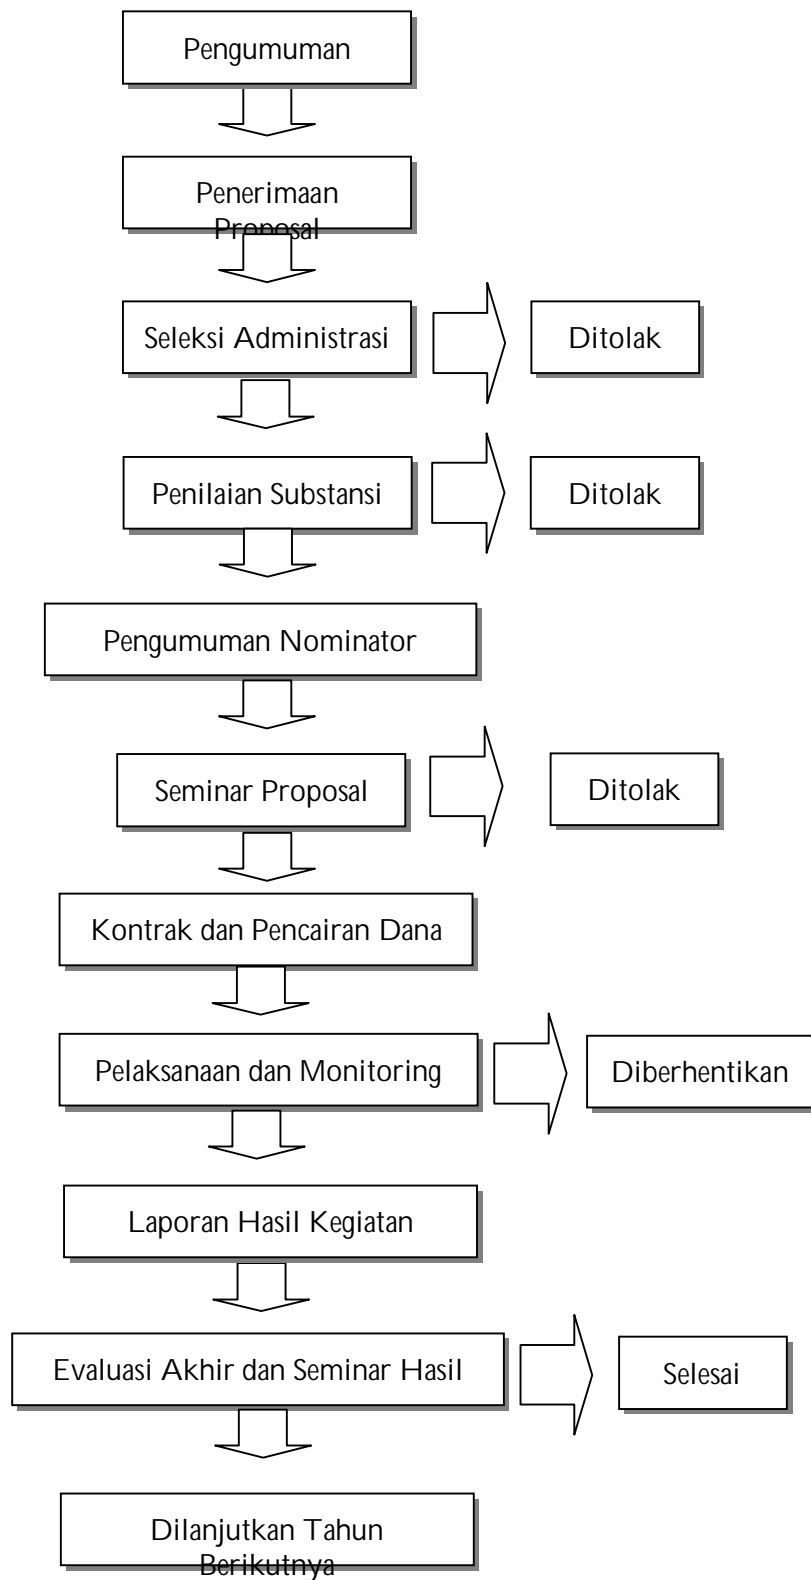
Pengumuman

Penerimaan Proposal

Seleksi Administrasi

Ditolak

Penilaian Substansi

Ditolak

Pengumuman Nominator

Seminar Proposal

Ditolak

Kontrak dan Pencairan Dana

Pelaksanaan dan Monitoring

Diberhentikan

Laporan Hasil Kegiatan

Evaluasi Akhir dan Seminar Hasil

Selesai

Dilanjutkan Tahun Berikutnya